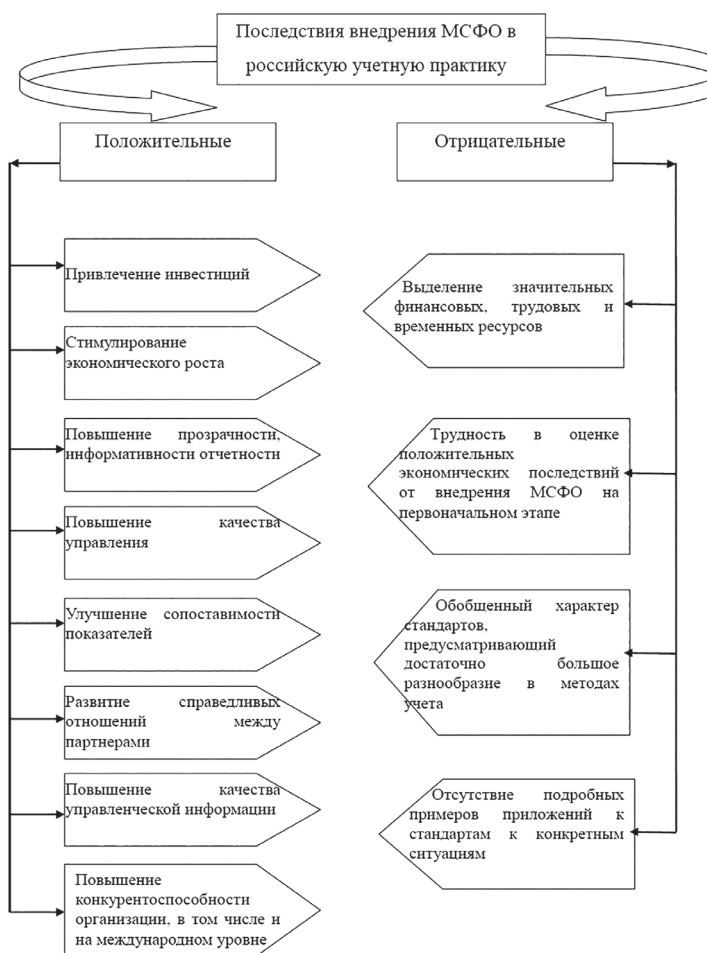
Последствия внедрения МСФО в российскую учетную практику

Положительные

Отрицательные

Привлечение инвестиций

Стимулирование экономического роста

Повышение прозрачности, информативности отчетности

Повышение качества управления

Улучшение сопоставимости показателей

Развитие справедливых отношений между партнерами

Повышение качества управленческой информации

Повышение конкурентоспособности организации, в том числе и на международном уровне

Выделение значительных финансовых, трудовых и временных ресурсов

Трудность в оценке положительных экономических последствий от внедрения МСФО на первоначальном этапе

Обобщенный характер стандартов, предусматривающий достаточно большое разнообразие в методах учета

Отсутствие подробных примеров приложений к стандартам к конкретным ситуациям